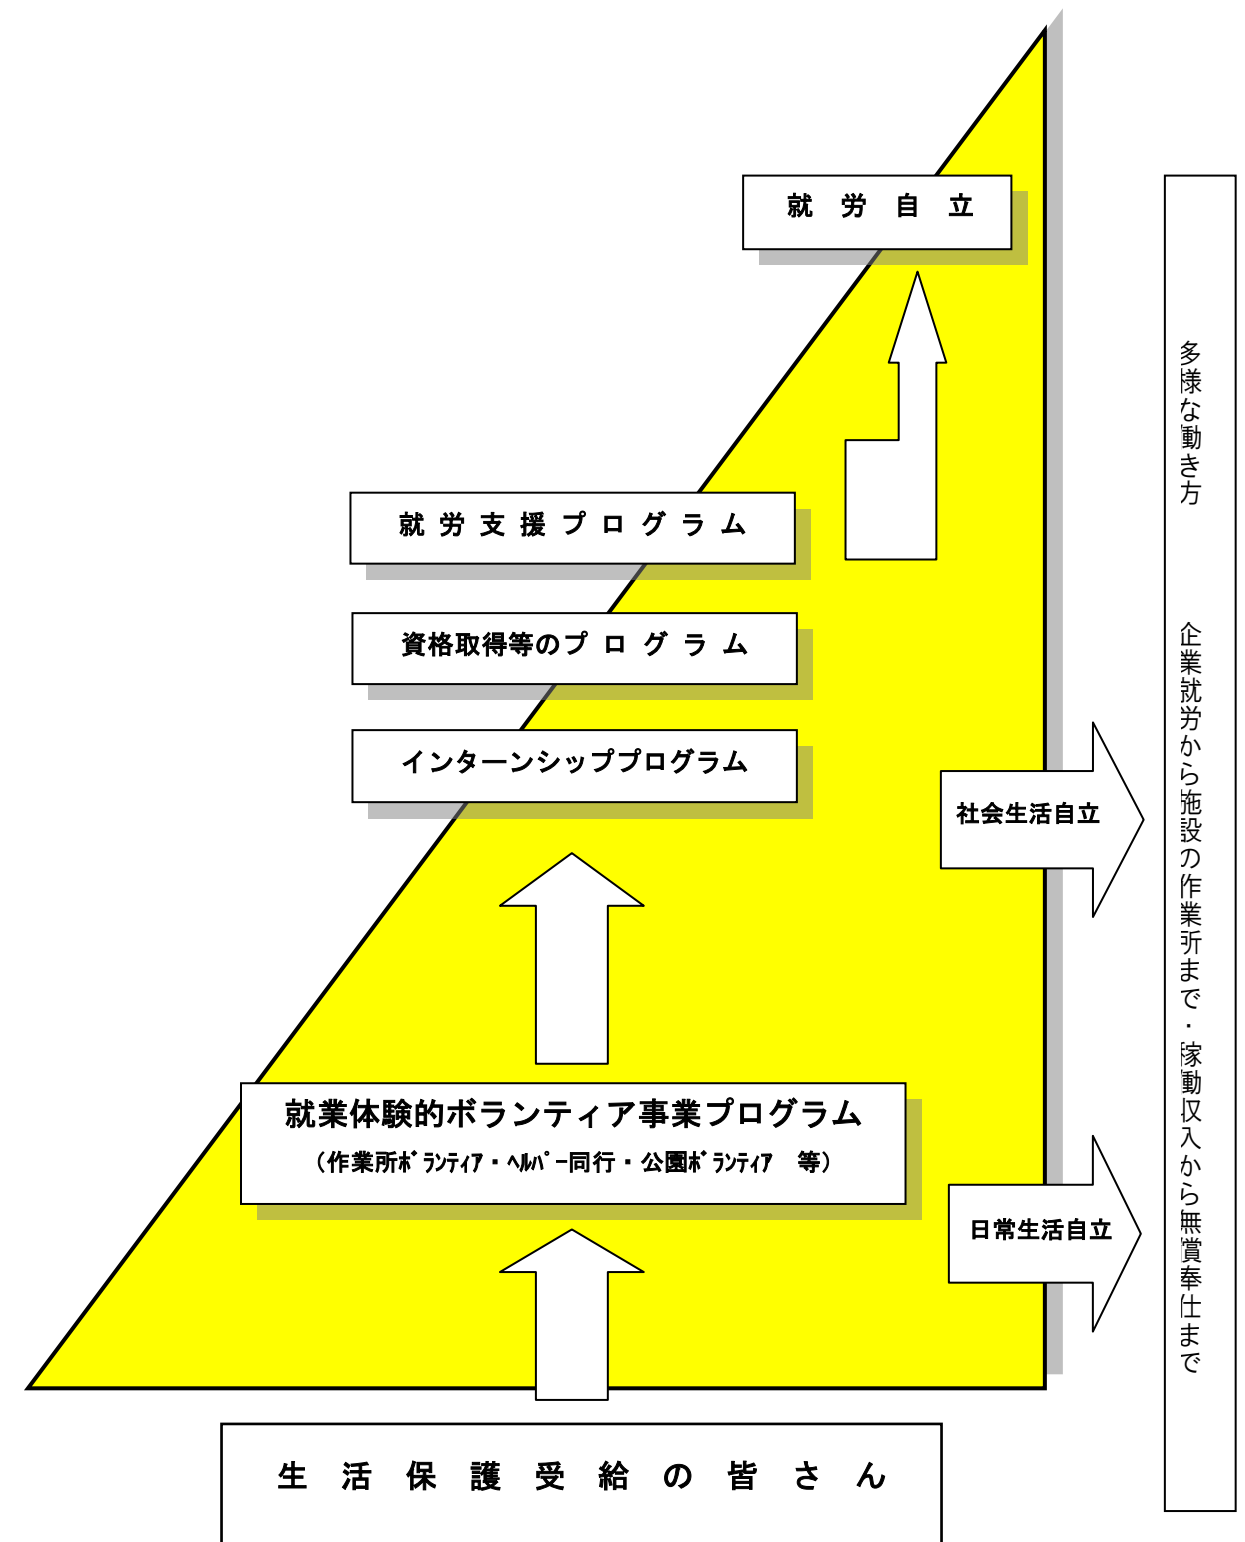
就 労 自 立

就 労 支 援 プ ロ グ ラ ム

資格取得等のプ ロ グ ラ ム

インターンシッププログラム

社会生活自立

就業体験的ボランティア事業プログラム
（作業所ボランティア・ヘルパー同行・公園ボランティア　等）

日常生活自立

生 活 保 護 受 給 の 皆 さ ん

多様な働き方

企業就労から施設の作業所まで・稼動収入から無償奉仕まで